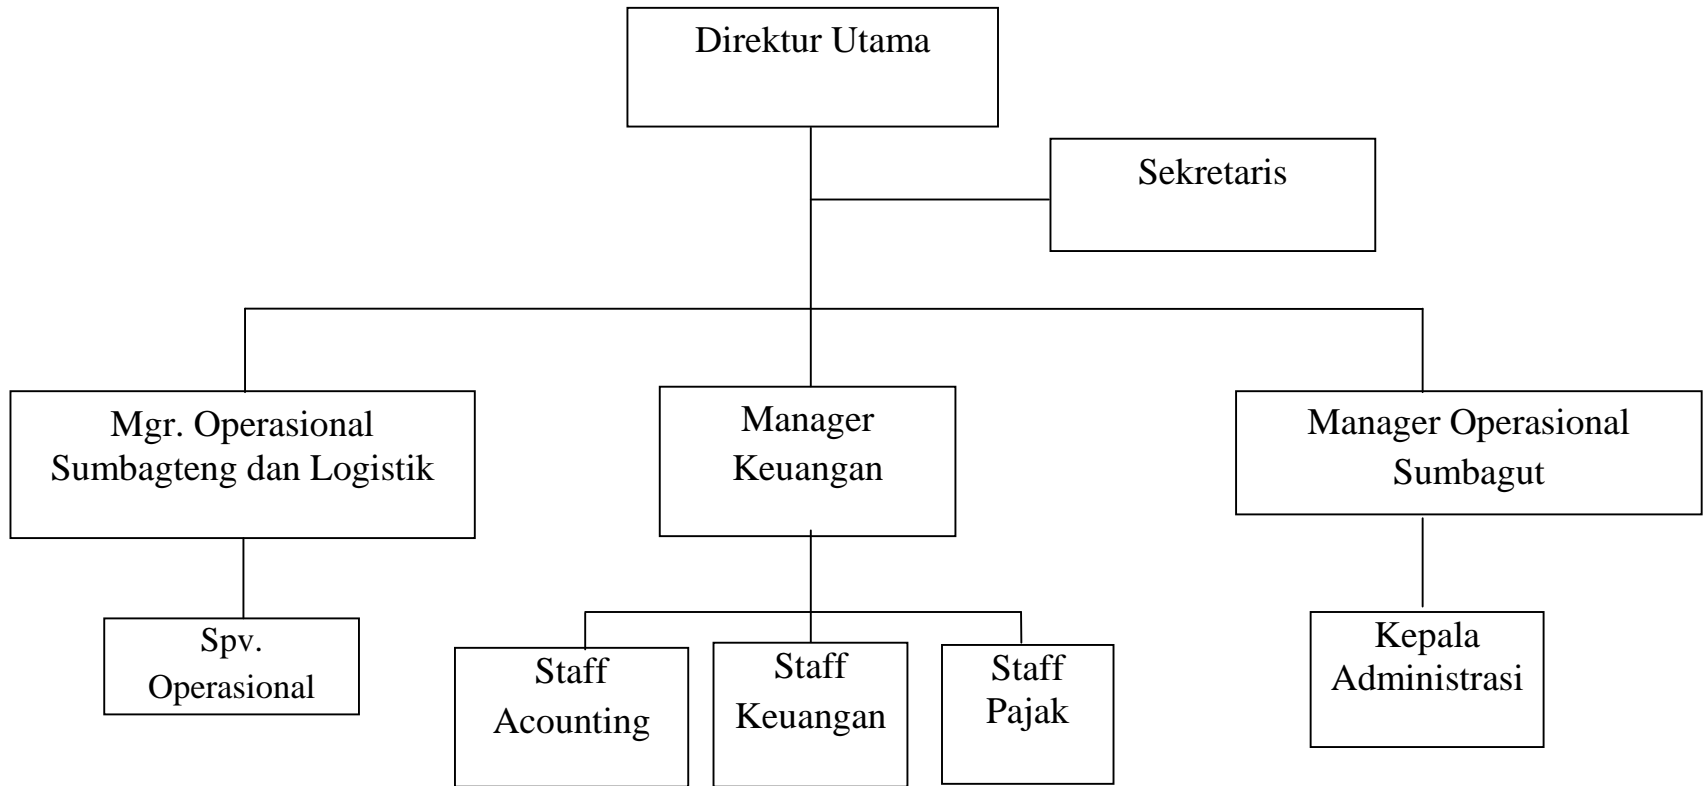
Direktur Utama

Sekretaris

Mgr. Operasional Sumbagteng dan Logistik

Manager Keuangan

Manager Operasional Sumbagut

Spv. Operasional

Staff Acounting

Staff Keuangan

Staff Pajak

Kepala Administrasi